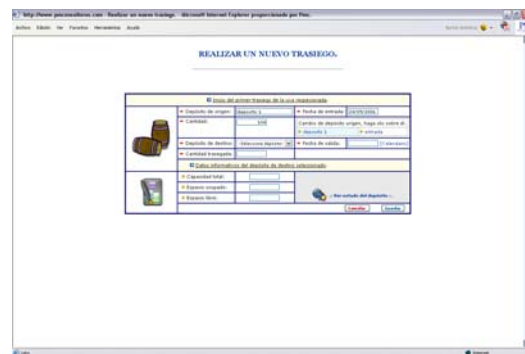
http://www.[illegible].com - Realizar un nuevo trasiego - Microsoft Internet Explorer proporcionado por Pwc

Archivo Edición Ver Favoritos Herramientas Ayuda

REALIZAR UN NUEVO TRASIEGO.

Inicio del primer trasiego de la uva seleccionada

* Depósito de origen: Depósito 1
* Fecha de entrada: 24/05/2006
* Cantidad: 200
Cambio de depósito origen, haga clic sobre él:
Depósito 1
entrada
* Depósito de destino: Seleccione depósito
* Fecha de salida: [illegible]
* Cantidad trasegada:

Datos informativos del depósito de destino seleccionado

* Capacidad total:
* Espacio ocupado:
* Espacio libre:
Ver estado del depósito ...
Cancelar
Aceptar

Internet